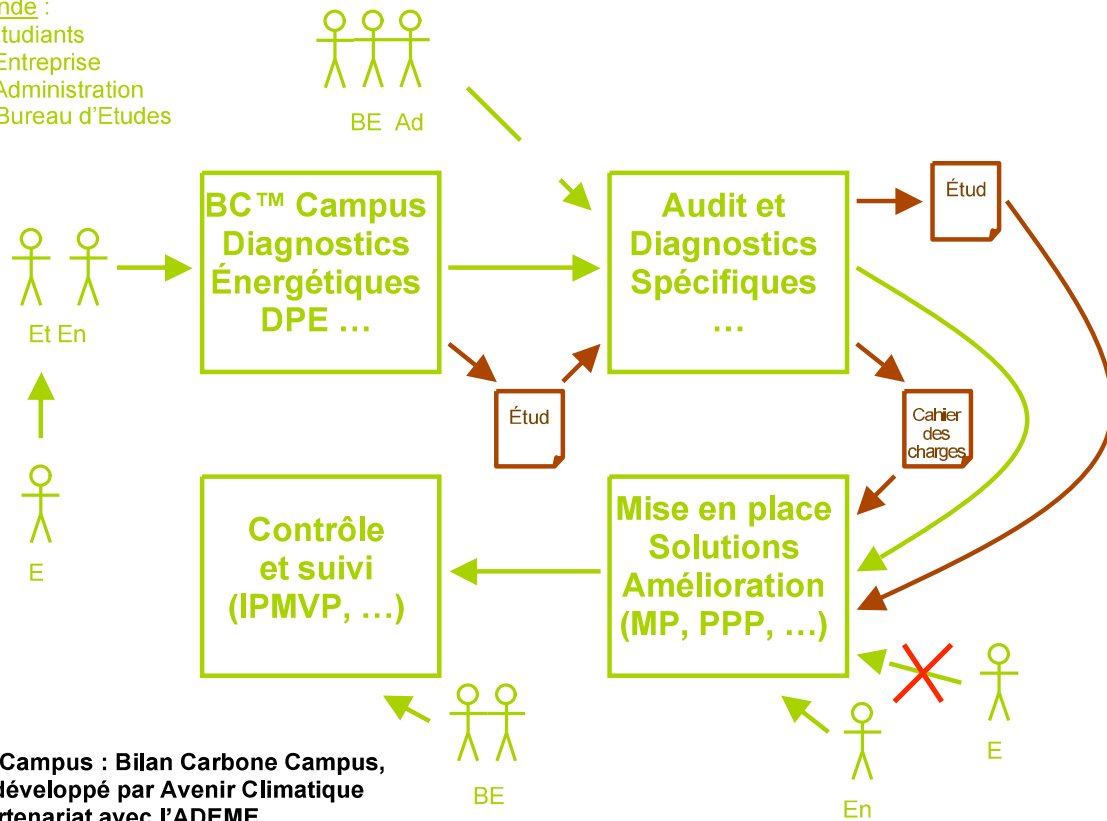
nde :
tudiants
Entreprise
Administration
Bureau d'Etudes

BE Ad

BC™ Campus
Diagnostics
Énergétiques
DPE …

Audit et
Diagnostics
Spécifiques
…

Étud

Et En

Étud

Cahier des charges

E

Contrôle
et suivi
(IPMVP, …)

Mise en place
Solutions
Amélioration
(MP, PPP, …)

E

BE

En

Campus : Bilan Carbone Campus,
léveloppé par Avenir Climatique
rtenariat avec l'ADEME